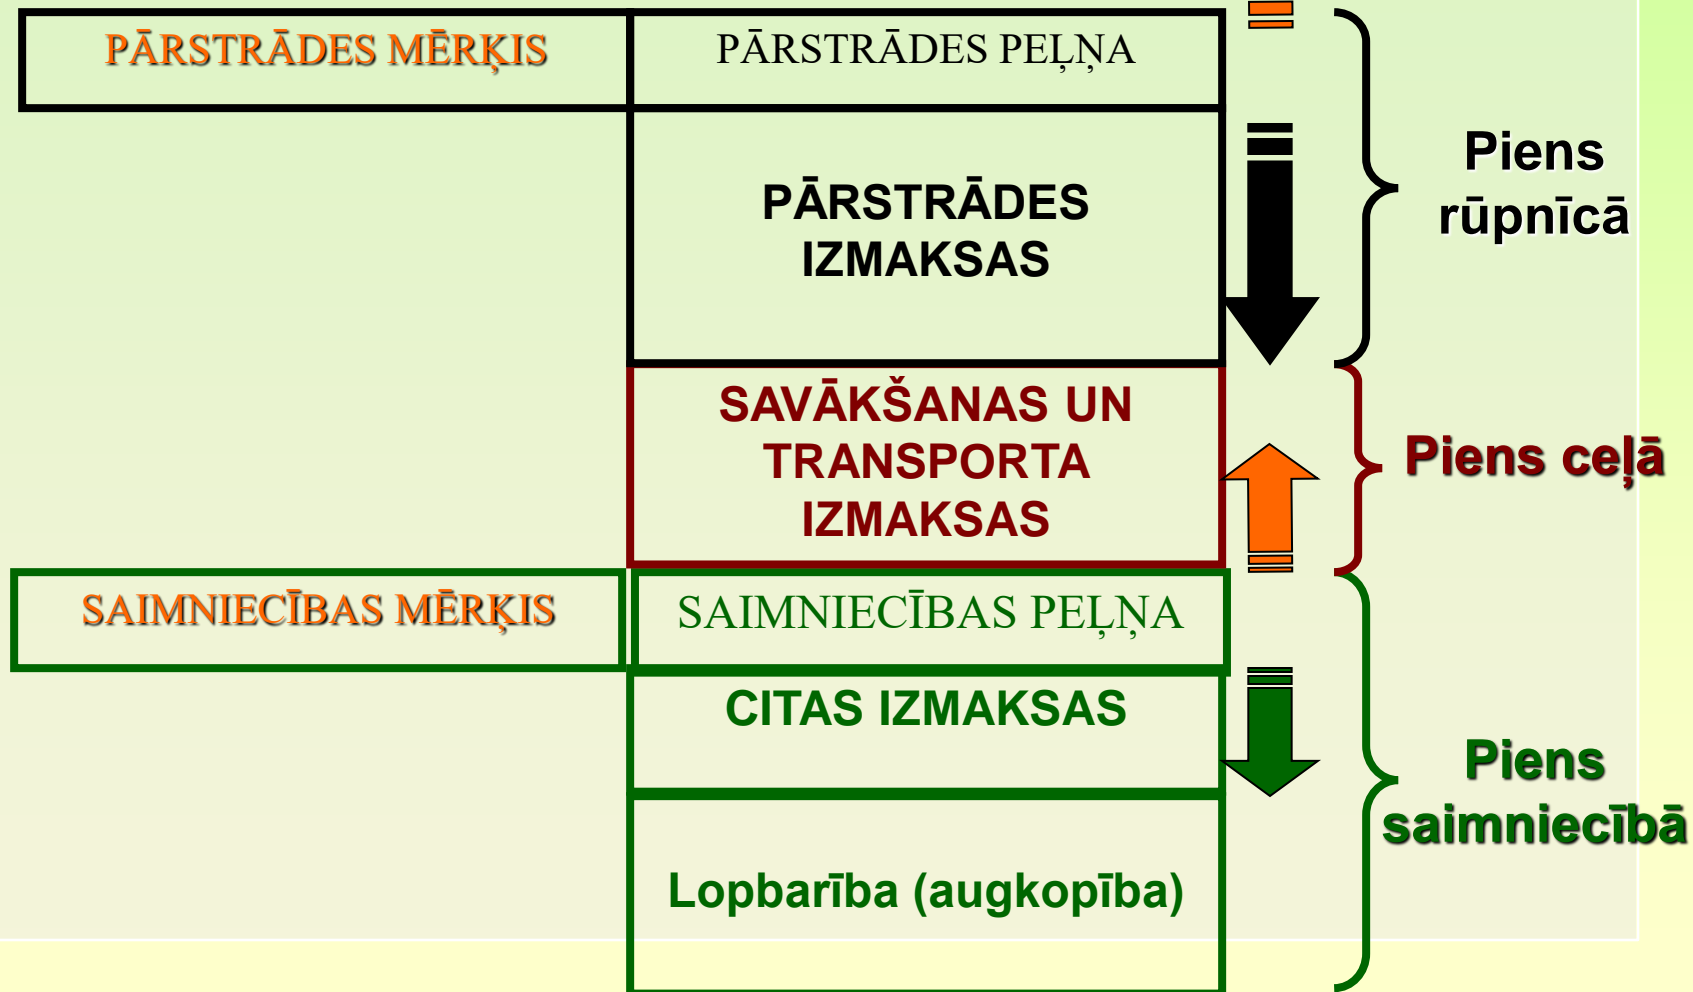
PĀRSTRĀDES MĒRĶIS

PĀRSTRĀDES PEĻŅA

PĀRSTRĀDES IZMAKSAS

Piens rūpnīcā

SAVĀKŠANAS UN TRANSPORTA IZMAKSAS

Piens ceļā

SAIMNIECĪBAS MĒRĶIS

SAIMNIECĪBAS PEĻŅA

CITAS IZMAKSAS

Lopbarība (augkopība)

Piens saimniecībā